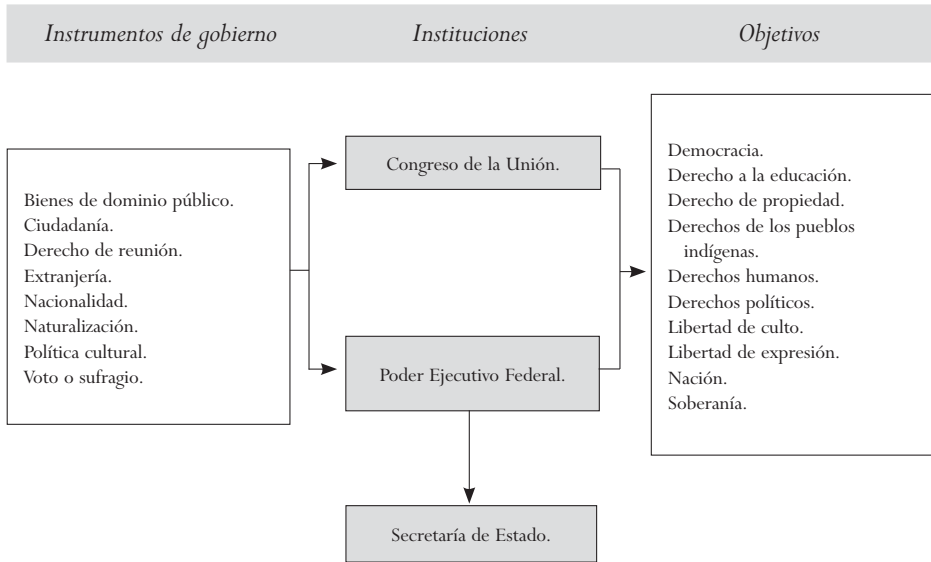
Instrumentos de gobierno

Instituciones

Objetivos

Bienes de dominio público.
Ciudadanía.
Derecho de reunión.
Extranjería.
Nacionalidad.
Naturalización.
Política cultural.
Voto o sufragio.

Congreso de la Unión.

Poder Ejecutivo Federal.

Secretaría de Estado.

Democracia.
Derecho a la educación.
Derecho de propiedad.
Derechos de los pueblos indígenas.
Derechos humanos.
Derechos políticos.
Libertad de culto.
Libertad de expresión.
Nación.
Soberanía.